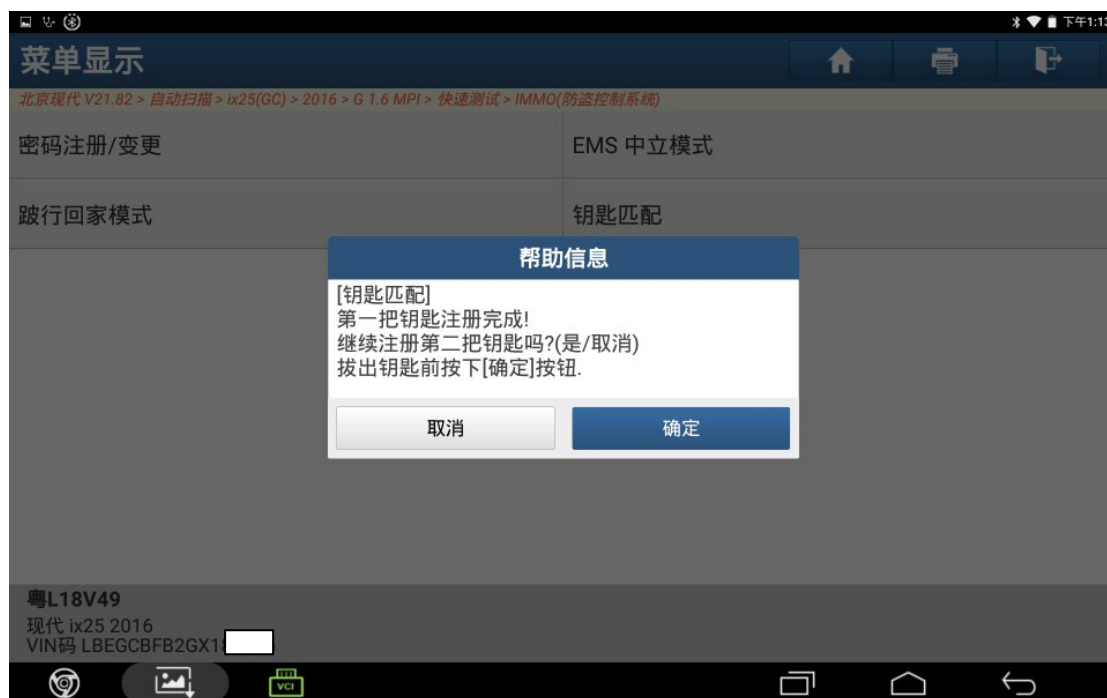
下午1:1

菜单显示

北京现代 V21.82 > 自动扫描 > ix25(GC) > 2016 > G 1.6 MPI > 快速测试 > IMMO(防盗控制系统)

密码注册/变更

EMS 中立模式

跛行回家模式

钥匙匹配

帮助信息

[钥匙匹配]
第一把钥匙注册完成!
继续注册第二把钥匙吗?(是/取消)
拔出钥匙前按下[确定]按钮.

取消

确定

粤L18V49
现代 ix25 2016
VIN码 LBEGCBFB2GX1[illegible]

VCI